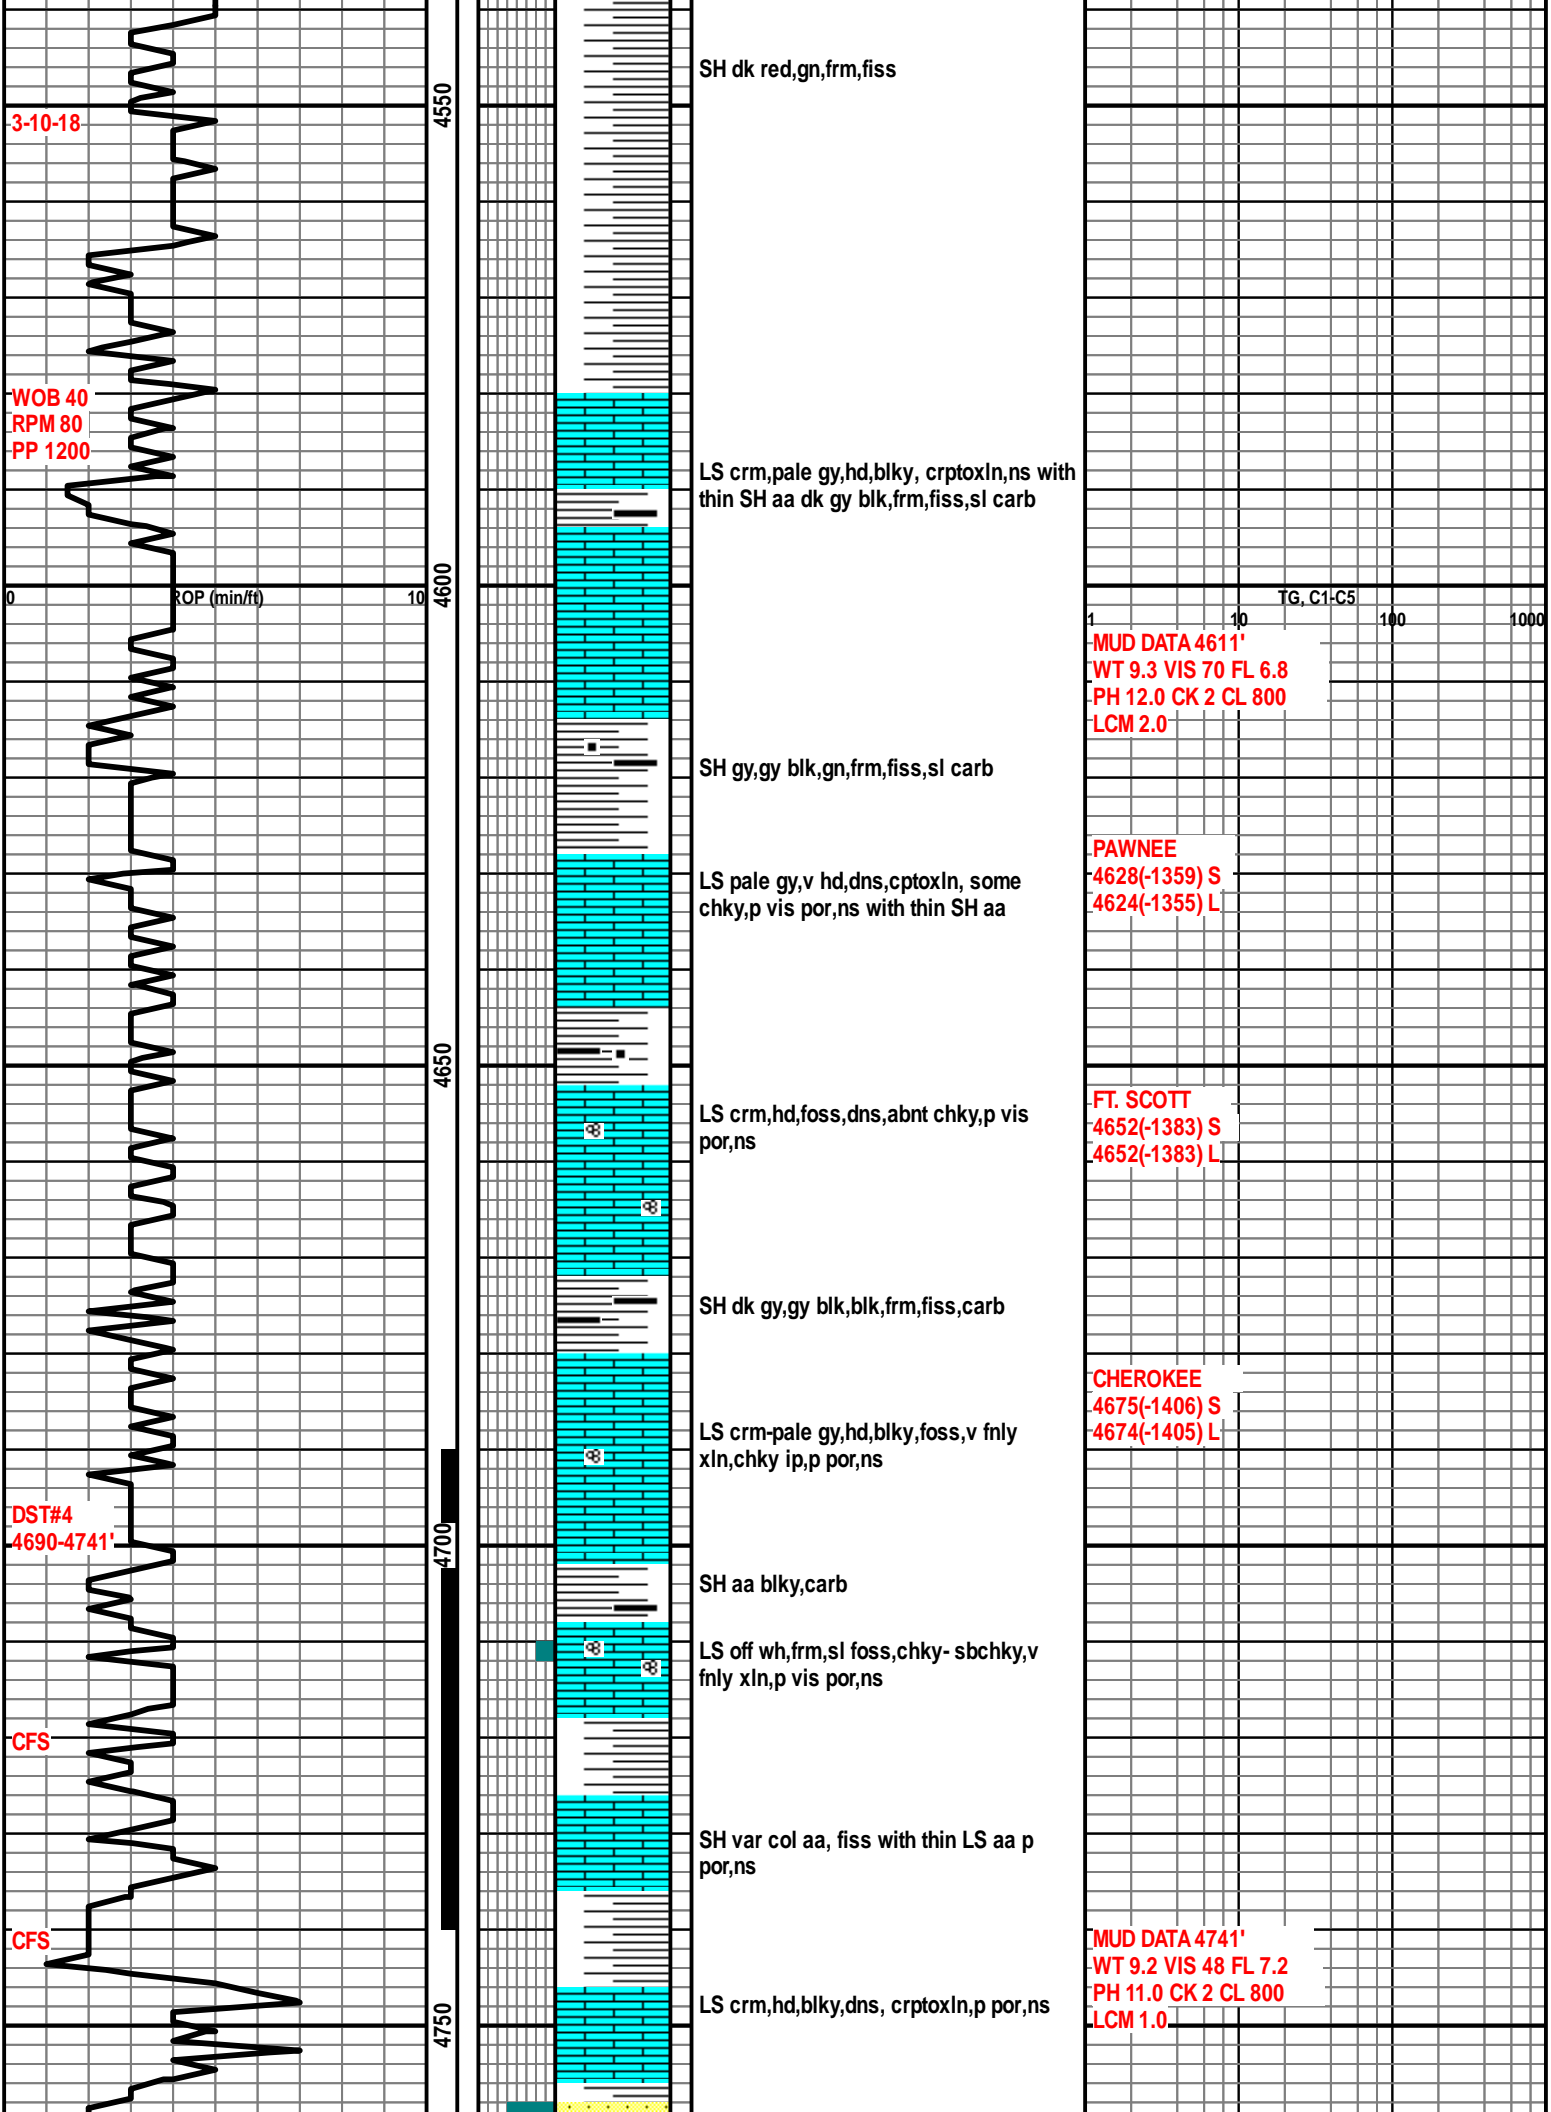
4550
SH dk red,gn,frm,fiss
3-10-18
WOB 40
RPM 80
PP 1200
LS crm,pale gy,hd,blky, crptoxln,ns with thin SH aa dk gy blk,frm,fiss,sl carb
0 ROP (min/ft) 10
4600
TG, C1-C5
1 10 100 1000
MUD DATA 4611'
WT 9.3 VIS 70 FL 6.8
PH 12.0 CK 2 CL 800
LCM 2.0
SH gy,gy blk,gn,frm,fiss,sl carb
PAWNEE
4628(-1359) S
4624(-1355) L
LS pale gy,v hd,dns,cptoxln, some chky,p vis por,ns with thin SH aa
4650
LS crm,hd,foss,dns,abnt chky,p vis por,ns
FT. SCOTT
4652(-1383) S
4652(-1383) L
SH dk gy,gy blk,blk,frm,fiss,carb
CHEROKEE
4675(-1406) S
4674(-1405) L
LS crm-pale gy,hd,blky,foss,v fnly xln,chky ip,p por,ns
DST#4
4690-4741'
4700
SH aa blky,carb
LS off wh,frm,sl foss,chky- sbchky,v fnly xln,p vis por,ns
CFS
SH var col aa, fiss with thin LS aa p por,ns
CFS
MUD DATA 4741'
WT 9.2 VIS 48 FL 7.2
PH 11.0 CK 2 CL 800
LCM 1.0
LS crm,hd,blky,dns, crptoxln,p por,ns
4750